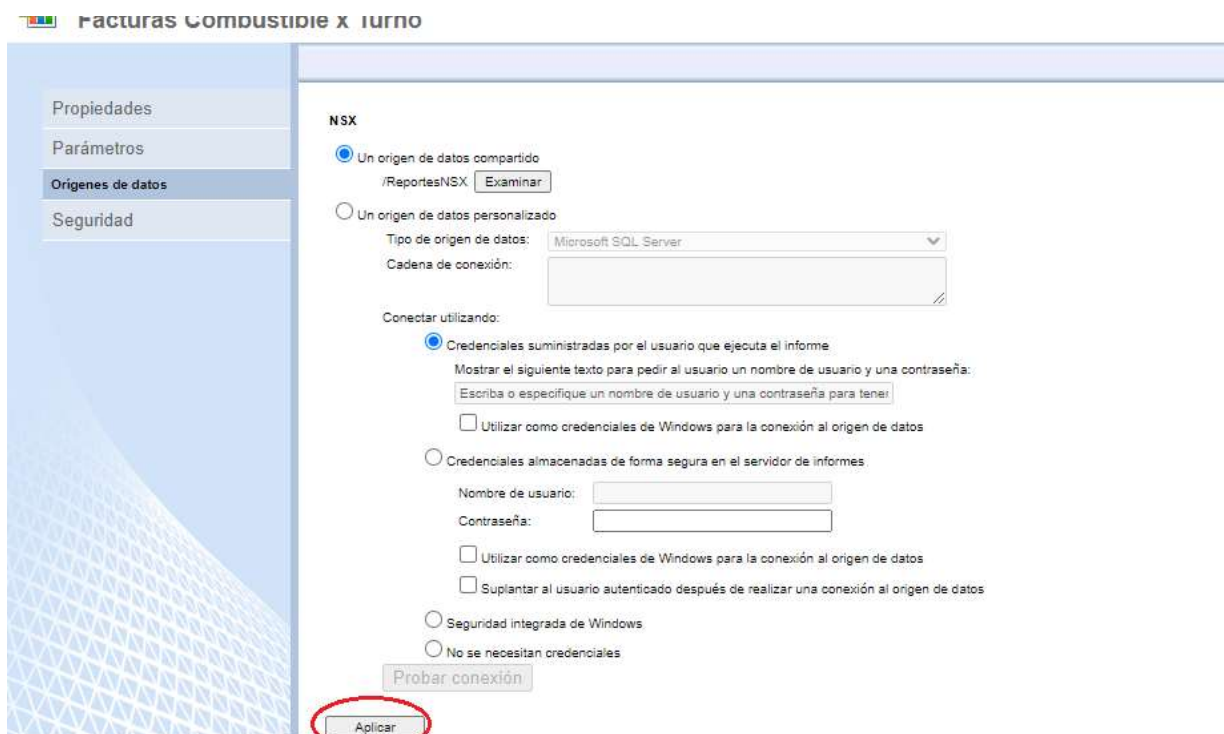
Facturas Combustible x Turno

Propiedades
Parámetros
Orígenes de datos
Seguridad

NSX

Un origen de datos compartido
/ReportesNSX Examinar

Un origen de datos personalizado
Tipo de origen de datos: Microsoft SQL Server
Cadena de conexión:

Conectar utilizando:
Credenciales suministradas por el usuario que ejecuta el informe
Mostrar el siguiente texto para pedir al usuario un nombre de usuario y una contraseña:
Escriba o especifique un nombre de usuario y una contraseña para tener
Utilizar como credenciales de Windows para la conexión al origen de datos

Credenciales almacenadas de forma segura en el servidor de informes
Nombre de usuario:
Contraseña:
Utilizar como credenciales de Windows para la conexión al origen de datos
Suplantar al usuario autenticado después de realizar una conexión al origen de datos

Seguridad integrada de Windows
No se necesitan credenciales
Probar conexión

Aplicar